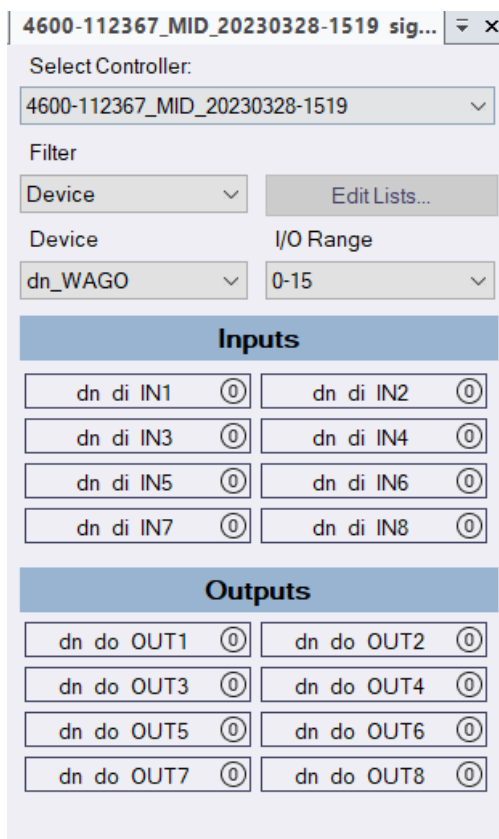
4600-112367_MID_20230328-1519 sig... ∓ ×

Select Controller:

4600-112367_MID_20230328-1519

Filter

Device

Edit Lists...

Device

I/O Range

dn_WAGO

0-15

Inputs

dn di IN1 0
dn di IN2 0
dn di IN3 0
dn di IN4 0
dn di IN5 0
dn di IN6 0
dn di IN7 0
dn di IN8 0

Outputs

dn do OUT1 0
dn do OUT2 0
dn do OUT3 0
dn do OUT4 0
dn do OUT5 0
dn do OUT6 0
dn do OUT7 0
dn do OUT8 0